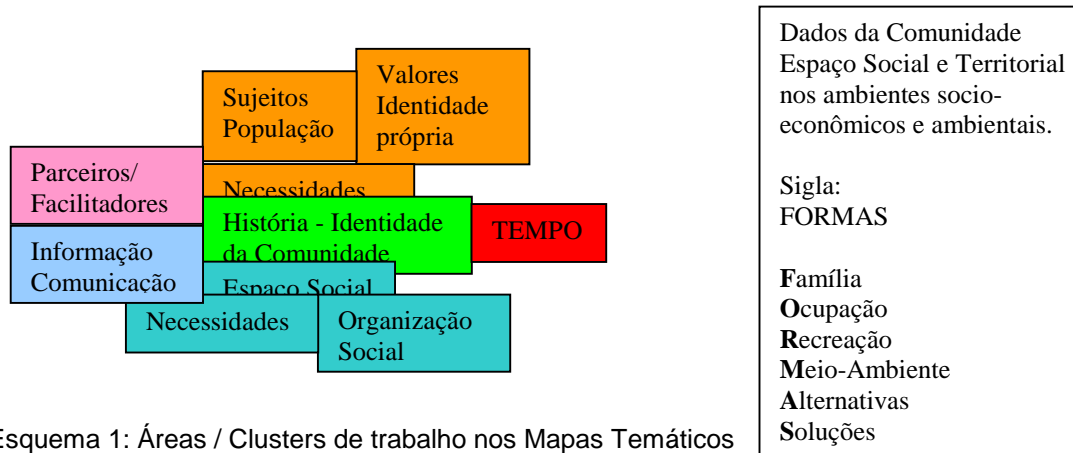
Sujeitos População

Valores Identidade própria

Parceiros/ Facilitadores

Necessidades

História - Identidade da Comunidade

TEMPO

Informação Comunicação

Espaço Social

Necessidades

Organização Social

Esquema 1: Áreas / Clusters de trabalho nos Mapas Temáticos

Dados da Comunidade Espaço Social e Territorial nos ambientes socioeconômicos e ambientais.

Sigla: FORMAS

Família
Ocupação
Recreação
Meio-Ambiente
Alternativas
Soluções